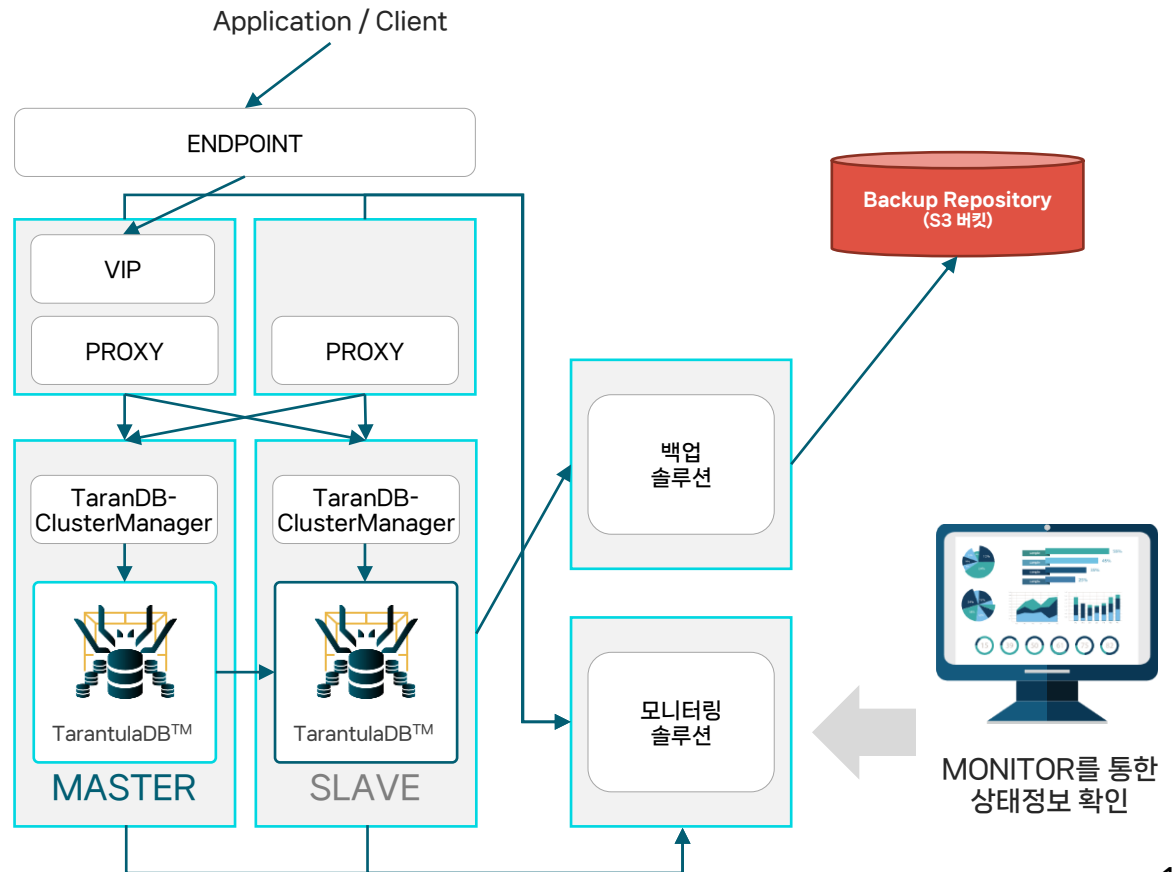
Application / Client

ENDPOINT

VIP

PROXY

PROXY

Backup Repository
(S3 버킷)

백업
솔루션

TaranDB-
ClusterManager

TaranDB-
ClusterManager

TarantulaDB$^{TM}$

TarantulaDB$^{TM}$

MASTER

SLAVE

모니터링
솔루션

MONITOR를 통한
상태정보 확인